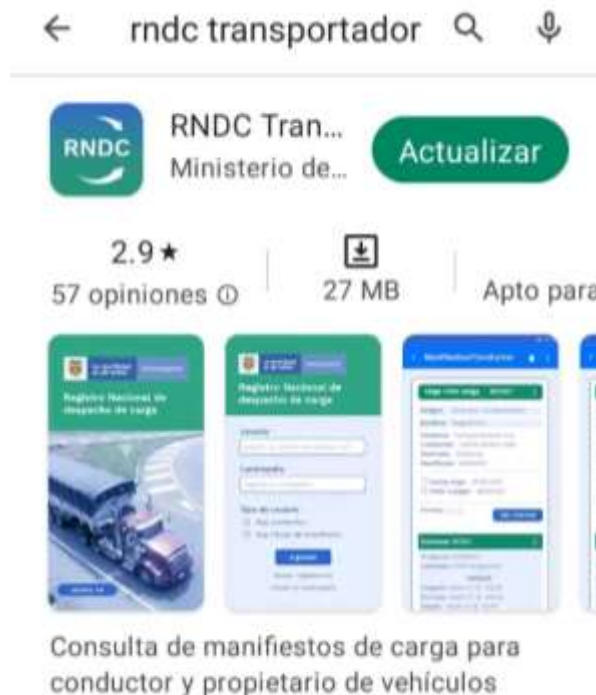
rndc transportador

RNDC

RNDC Tran...
Ministerio de...

Actualizar

2.9★
57 opiniones ⓘ

27 MB

Apto para

Registro Nacional de despacho de carga

Registro Nacional de despacho de carga

Consulta de manifiestos de carga para conductor y propietario de vehículos